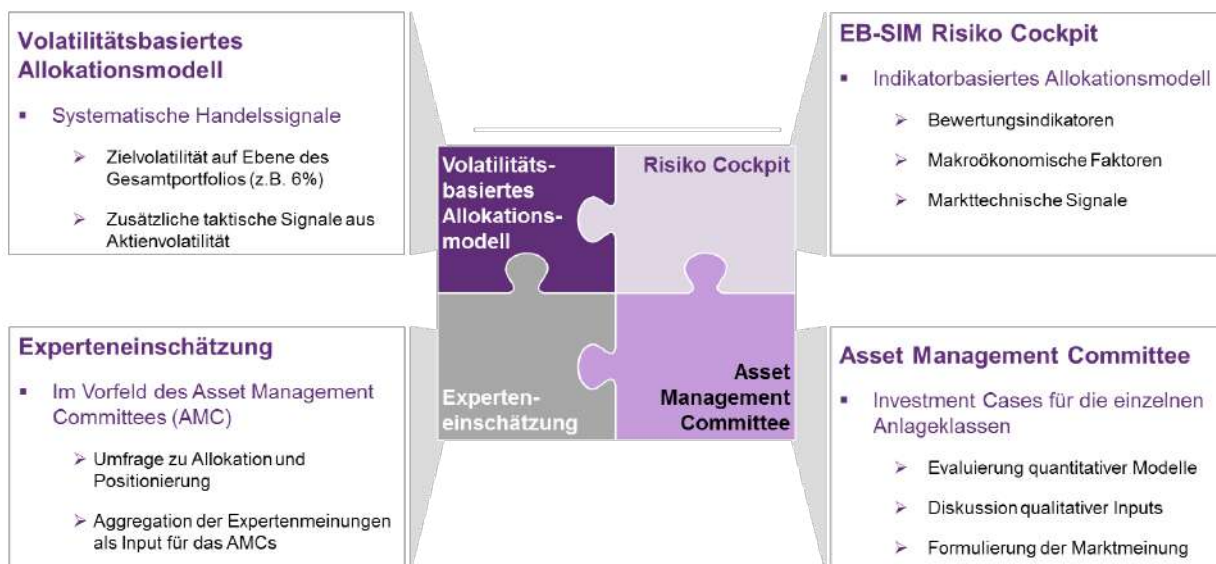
Volatilitätsbasiertes Allokationsmodell

▪ Systematische Handelssignale

➢ Zielvolatilität auf Ebene des Gesamtportfolios (z.B. 6%)

➢ Zusätzliche taktische Signale aus Aktienvolatilität

EB-SIM Risiko Cockpit

▪ Indikatorbasiertes Allokationsmodell

➢ Bewertungsindikatoren

➢ Makroökonomische Faktoren

➢ Markttechnische Signale

Volatilitäts-basiertes Allokations-modell

Risiko Cockpit

Experten-einschätzung

Asset Management Committee

Experteneinschätzung

▪ Im Vorfeld des Asset Management Committees (AMC)

➢ Umfrage zu Allokation und Positionierung

➢ Aggregation der Expertenmeinungen als Input für das AMCs

Asset Management Committee

▪ Investment Cases für die einzelnen Anlageklassen

➢ Evaluierung quantitativer Modelle

➢ Diskussion qualitativer Inputs

➢ Formulierung der Marktmeinung